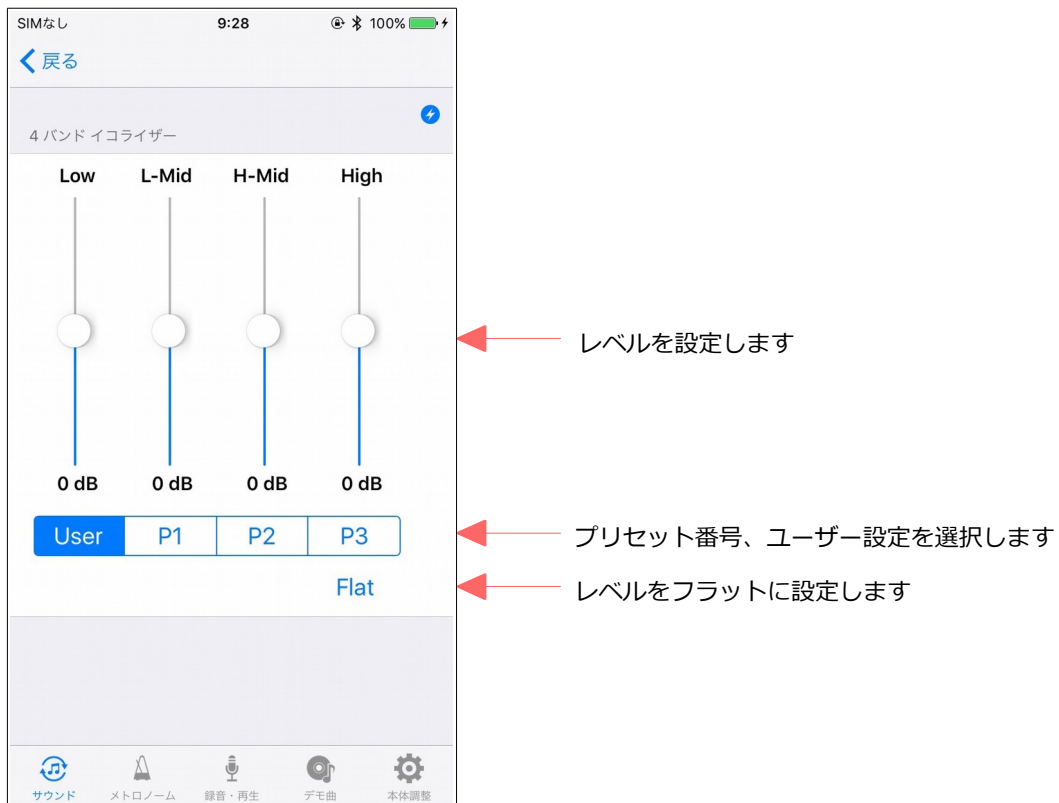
SIMなし 9:28 100%

戻る

4 バンド イコライザー

Low L-Mid H-Mid High

0 dB 0 dB 0 dB 0 dB

User P1 P2 P3

Flat

レベルを設定します

プリセット番号、ユーザー設定を選択します

レベルをフラットに設定します

サウンド メトロノーム 録音・再生 デモ曲 本体調整